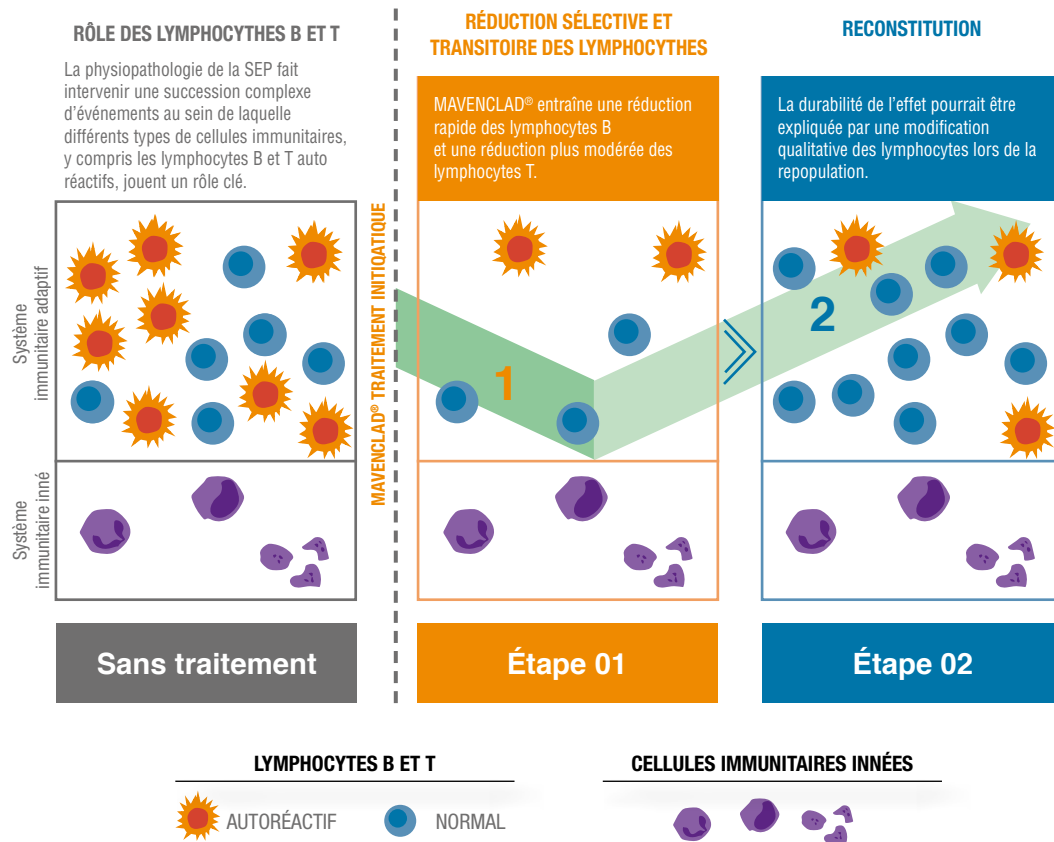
RÔLE DES LYMPHOCYTES B ET T

La physiopathologie de la SEP fait intervenir une succession complexe d'événements au sein de laquelle différents types de cellules immunitaires, y compris les lymphocytes B et T auto réactifs, jouent un rôle clé.

Système immunitaire adaptif

Système immunitaire inné

Sans traitement

MAVENCLAD® TRAITEMENT INITIATIQUE

RÉDUCTION SÉLECTIVE ET TRANSITOIRE DES LYMPHOCYTES

MAVENCLAD® entraîne une réduction rapide des lymphocytes B et une réduction plus modérée des lymphocytes T.

1

Étape 01

RECONSTITUTION

La durabilité de l'effet pourrait être expliquée par une modification qualitative des lymphocytes lors de la repopulation.

2

Étape 02

LYMPHOCYTES B ET T

AUTORÉACTIF NORMAL

CELLULES IMMUNITAIRES INNÉES